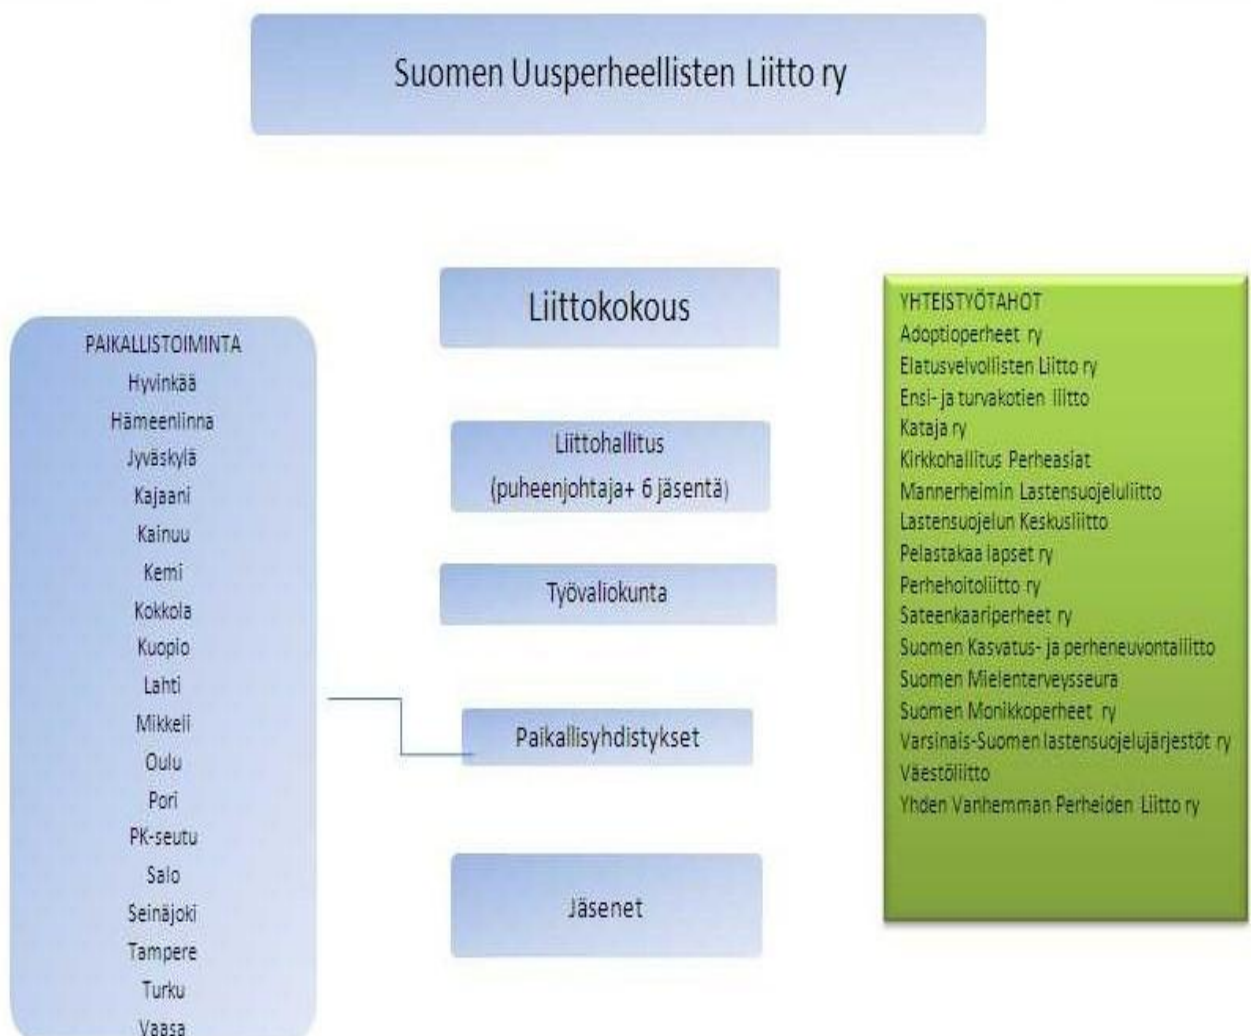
Suomen Uusperheellisten Liitto ry

PAIKALLISTOIMINTA
Hyvinkää
Hämeenlinna
Jyväskylä
Kajaani
Kainuu
Kemi
Kokkola
Kuopio
Lahti
Mikkeli
Oulu
Pori
PK-seutu
Salo
Seinäjoki
Tampere
Turku
Vaasa

Liittokokous

Liittohallitus
(puheenjohtaja+ 6 jäsentä)

Työvaliokunta

Paikallisyhdistykset

Jäsenet

YHTEISTYÖTAHOT
Adoptioperheet ry
Elatusvelvollisten Liitto ry
Ensi- ja turvakotien liitto
Kataja ry
Kirkkohallitus Perheasiat
Mannerheimin Lastensuojeluliitto
Lastensuojelun Keskusliitto
Pelastakaa lapset ry
Perhehoitoliitto ry
Sateenkaariperheet ry
Suomen Kasvatus- ja perheneuvontaliitto
Suomen Mielenterveysseura
Suomen Monikkoperheet ry
Varsinais-Suomen lastensuojelujärjestöt ry
Väestöliitto
Yhden Vanhemman Perheiden Liitto ry